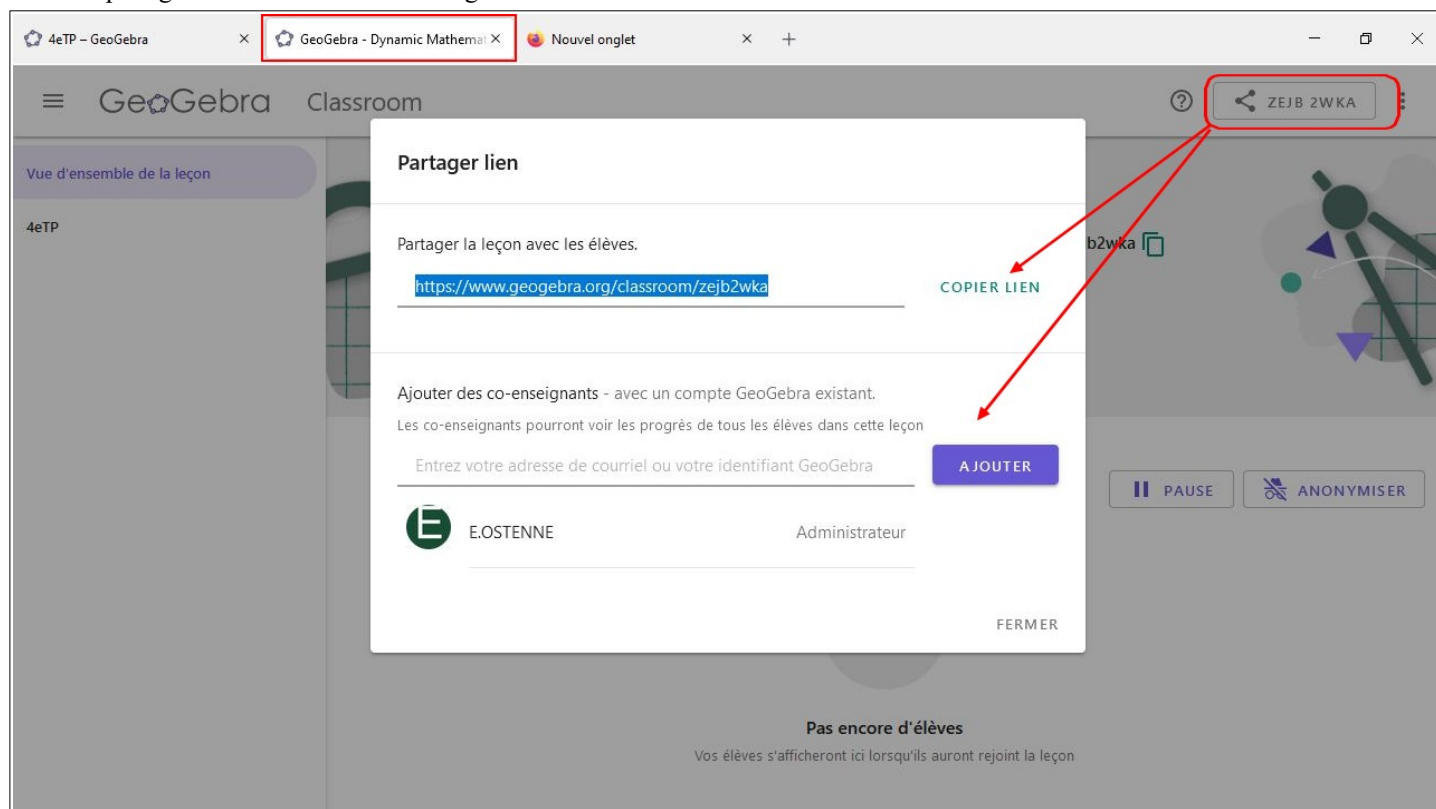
4eTP – GeoGebra
GeoGebra - Dynamic Mathemat
Nouvel onglet

GeoGebra Classroom

ZEJB 2WKA

Vue d'ensemble de la leçon

4eTP

b2wka

Partager lien

Partager la leçon avec les élèves.

https://www.geogebra.org/classroom/zejb2wka

COPIER LIEN

Ajouter des co-enseignants - avec un compte GeoGebra existant.

Les co-enseignants pourront voir les progrès de tous les élèves dans cette leçon

Entrez votre adresse de courriel ou votre identifiant GeoGebra

AJOUTER

PAUSE

ANONYMISER

E.OSTENNE

Administrateur

FERMER

Pas encore d'élèves

Vos élèves s'afficheront ici lorsqu'ils auront rejoint la leçon